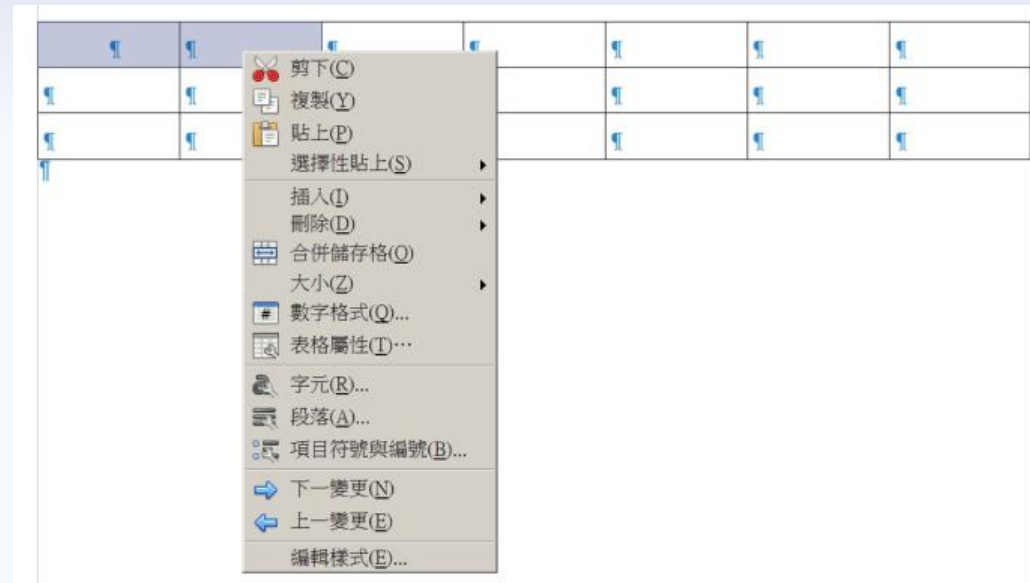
| ¶ | ¶ | ¶ | ¶ | ¶ | ¶ | ¶ |
|---|---|---|---|---|---|---|
| ¶ | ¶ | | | ¶ | ¶ | ¶ |
| ¶ | ¶ | | | ¶ | ¶ | ¶ |

¶

剪下(C)
複製(Y)
貼上(P)
選擇性貼上(S)
插入(I)
刪除(D)
合併儲存格(O)
大小(Z)
數字格式(Q)...
表格屬性(T)…
字元(R)...
段落(A)...
項目符號與編號(B)...
下一變更(N)
上一變更(E)
編輯樣式(E)...